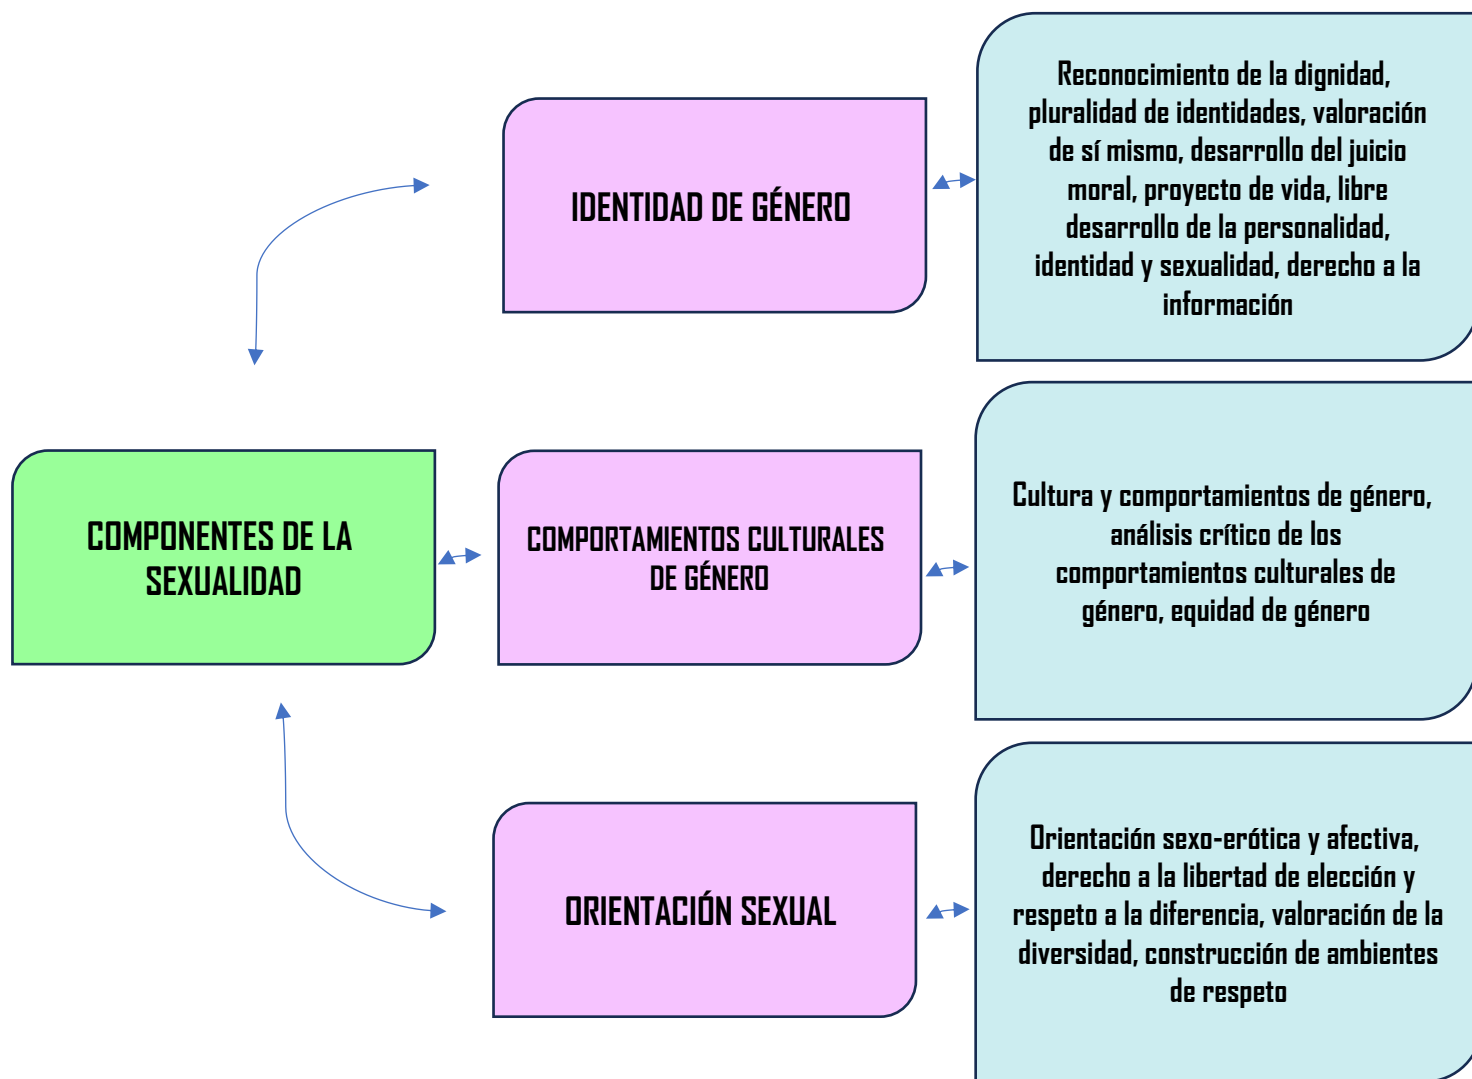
COMPONENTES DE LA SEXUALIDAD

IDENTIDAD DE GÉNERO

Reconocimiento de la dignidad, pluralidad de identidades, valoración de sí mismo, desarrollo del juicio moral, proyecto de vida, libre desarrollo de la personalidad, identidad y sexualidad, derecho a la información

COMPORTAMIENTOS CULTURALES DE GÉNERO

Cultura y comportamientos de género, análisis crítico de los comportamientos culturales de género, equidad de género

ORIENTACIÓN SEXUAL

Orientación sexo-erótica y afectiva, derecho a la libertad de elección y respeto a la diferencia, valoración de la diversidad, construcción de ambientes de respeto